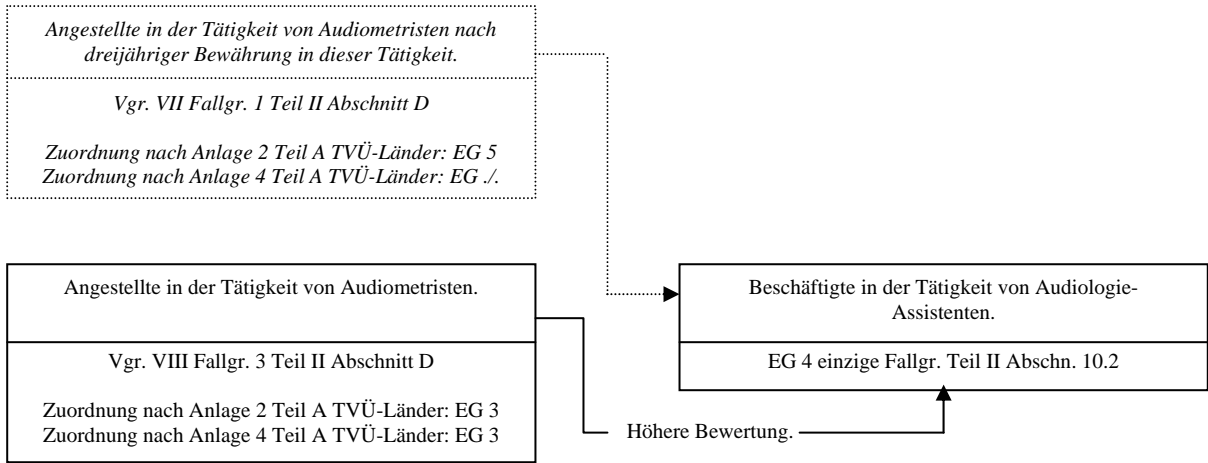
Angestellte in der Tätigkeit von Audiometristen nach dreijähriger Bewährung in dieser Tätigkeit.

Vgr. VII Fallgr. 1 Teil II Abschnitt D

Zuordnung nach Anlage 2 Teil A TVÜ-Länder: EG 5
Zuordnung nach Anlage 4 Teil A TVÜ-Länder: EG ./.

Angestellte in der Tätigkeit von Audiometristen.

Vgr. VIII Fallgr. 3 Teil II Abschnitt D

Zuordnung nach Anlage 2 Teil A TVÜ-Länder: EG 3
Zuordnung nach Anlage 4 Teil A TVÜ-Länder: EG 3

Beschäftigte in der Tätigkeit von Audiologie-Assistenten.

EG 4 einzige Fallgr. Teil II Abschn. 10.2

Höhere Bewertung.